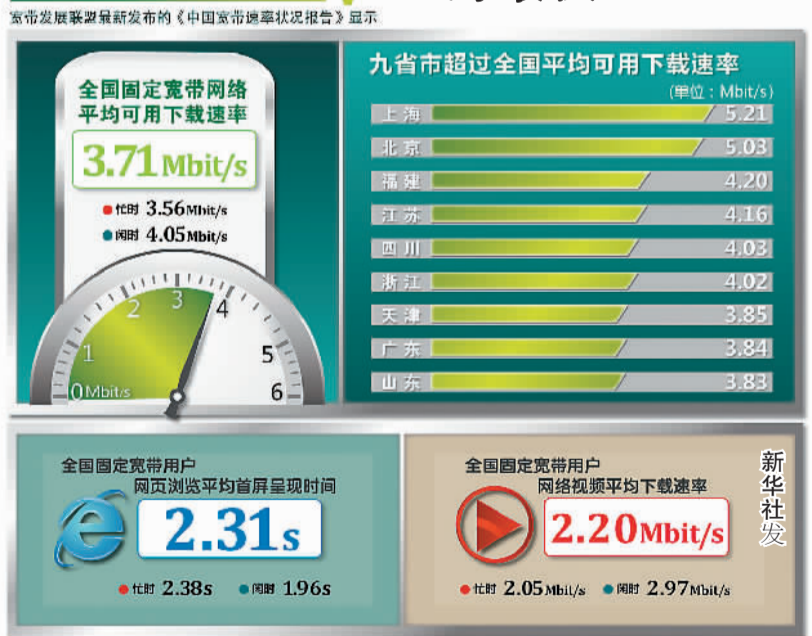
宽带发展联盟最新发布的《中国宽带速率状况报告》显示

全国固定宽带网络平均可用下载速率

3.71Mbit/s

忙时 3.56Mbit/s

闲时 4.05Mbit/s

0Mbit/s 1 2 3 4 5 6

九省市超过全国平均可用下载速率

(单位：Mbit/s)

| | |
|---|---|
| 上海 | 5.21 |
| 北京 | 5.03 |
| 福建 | 4.20 |
| 江苏 | 4.16 |
| 四川 | 4.03 |
| 浙江 | 4.02 |
| 天津 | 3.85 |
| 广东 | 3.84 |
| 山东 | 3.83 |

全国固定宽带用户网页浏览平均首屏呈现时间

2.31s

忙时 2.38s 闲时 1.96s

全国固定宽带用户网络视频平均下载速率

2.20Mbit/s

忙时 2.05Mbit/s 闲时 2.97Mbit/s

新华社发